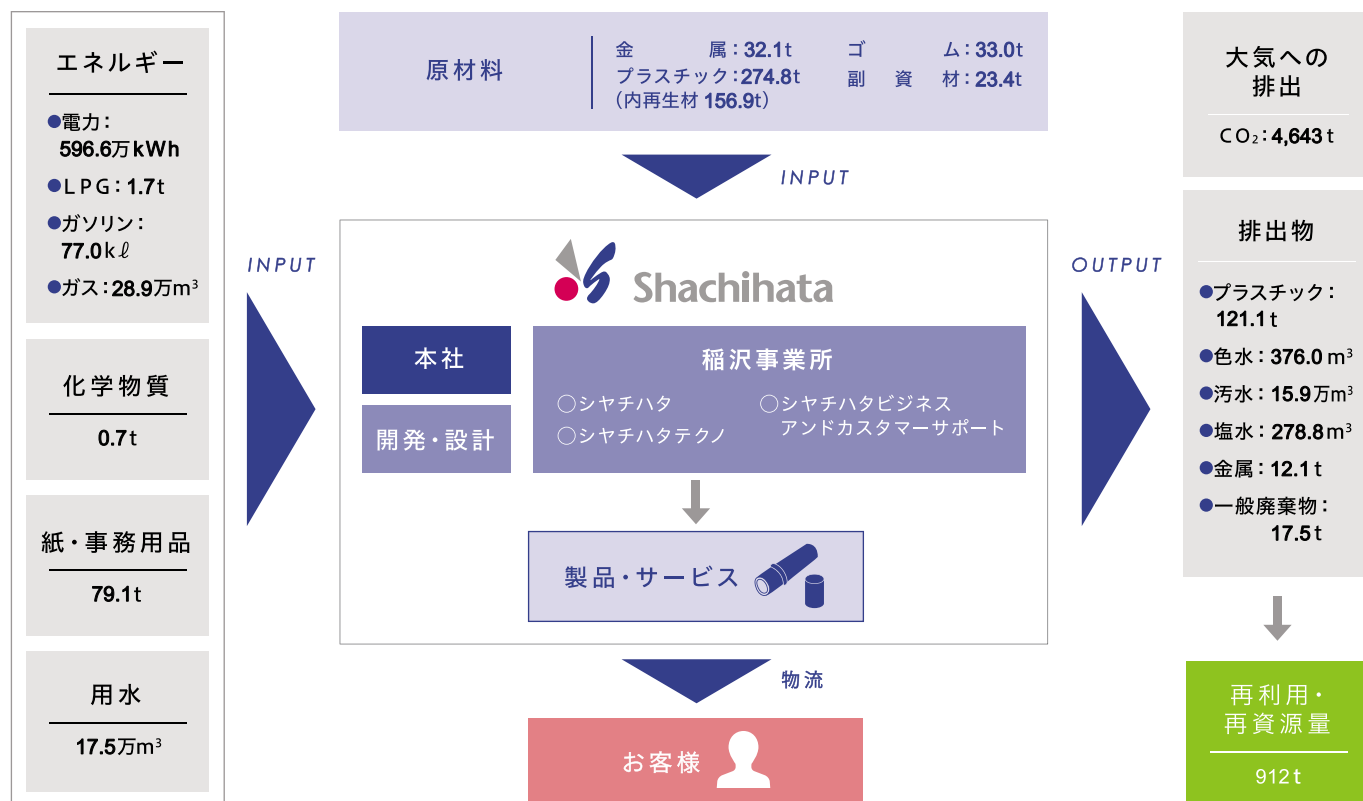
エネルギー

●電力：596.6万kWh

●LPG：1.7t

●ガソリン：77.0kℓ

●ガス：28.9万$m^3$

化学物質

0.7t

紙・事務用品

79.1t

用水

17.5万$m^3$

原材料

金　属：32.1t
プラスチック：274.8t
（内再生材 156.9t）
ゴ　ム：33.0t
副 資 材：23.4t

INPUT

INPUT

Shachihata

本社

開発・設計

稲沢事業所

○シヤチハタ
○シヤチハタテクノ
○シヤチハタビジネスアンドカスタマーサポート

製品・サービス

物流

お客様

OUTPUT

大気への排出

$CO_2$：4,643t

排出物

●プラスチック：121.1t

●色水：376.0$m^3$

●汚水：15.9万$m^3$

●塩水：278.8$m^3$

●金属：12.1t

●一般廃棄物：17.5t

再利用・再資源量

912t